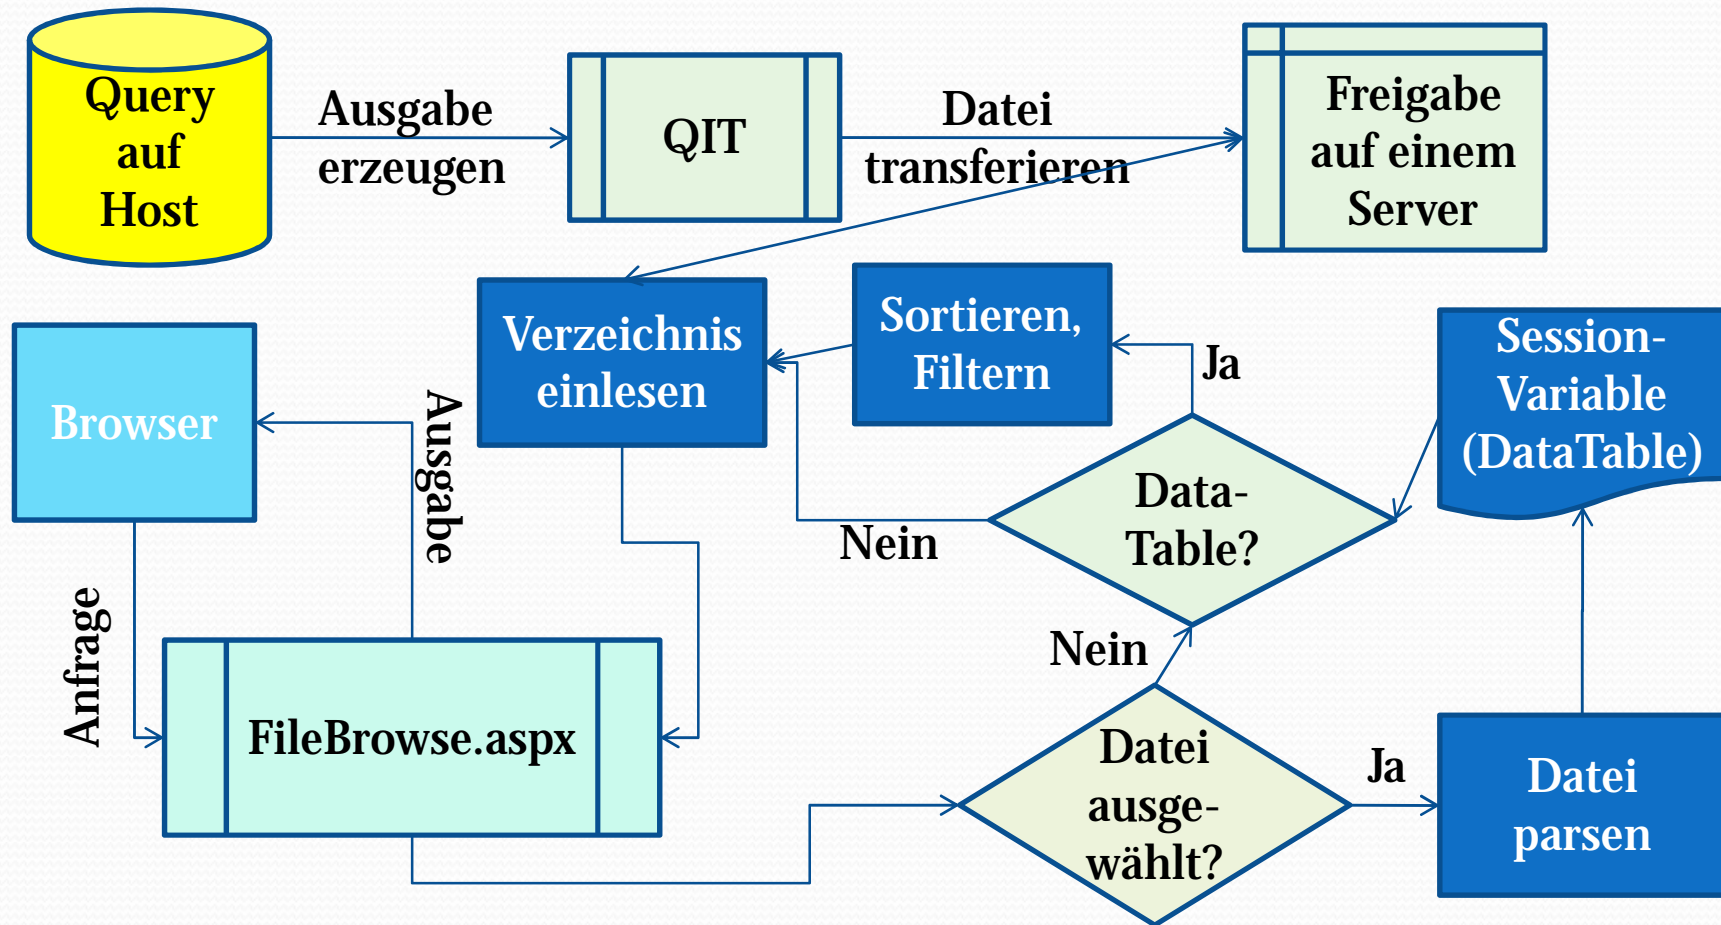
Query auf Host

Ausgabe erzeugen

QIT

Datei transferieren

Freigabe auf einem Server

Verzeichnis einlesen

Sortieren, Filtern

Ja

Session-Variable (DataTable)

Browser

Ausgabe

Data-Table?

Nein

Anfrage

Nein

FileBrowse.aspx

Datei ausgewählt?

Ja

Datei parsen